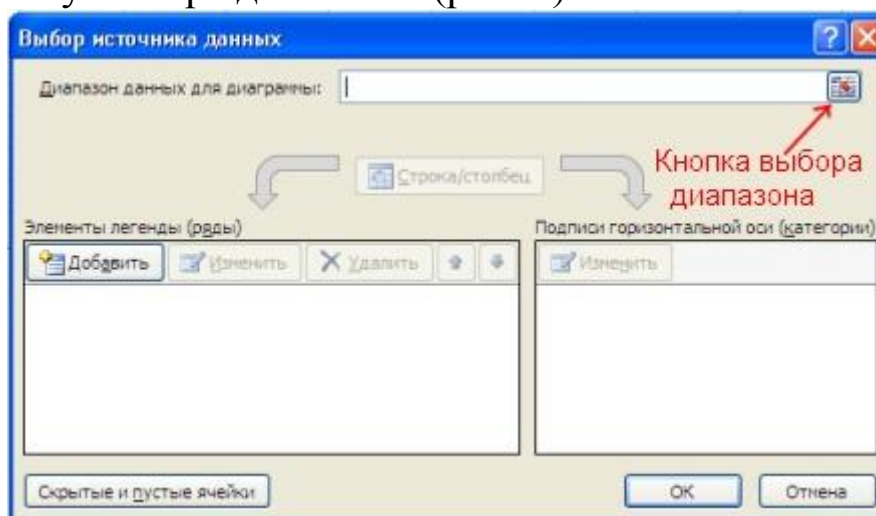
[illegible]

Выбор источника данных

Диапазон данных для диаграммы:

Кнопка выбора диапазона

Строка/столбец

Элементы легенды (ряды)

Добавить

Изменить

Удалить

Подписи горизонтальной оси (категории)

Изменить

Скрытые и пустые ячейки

ОК

Отмена